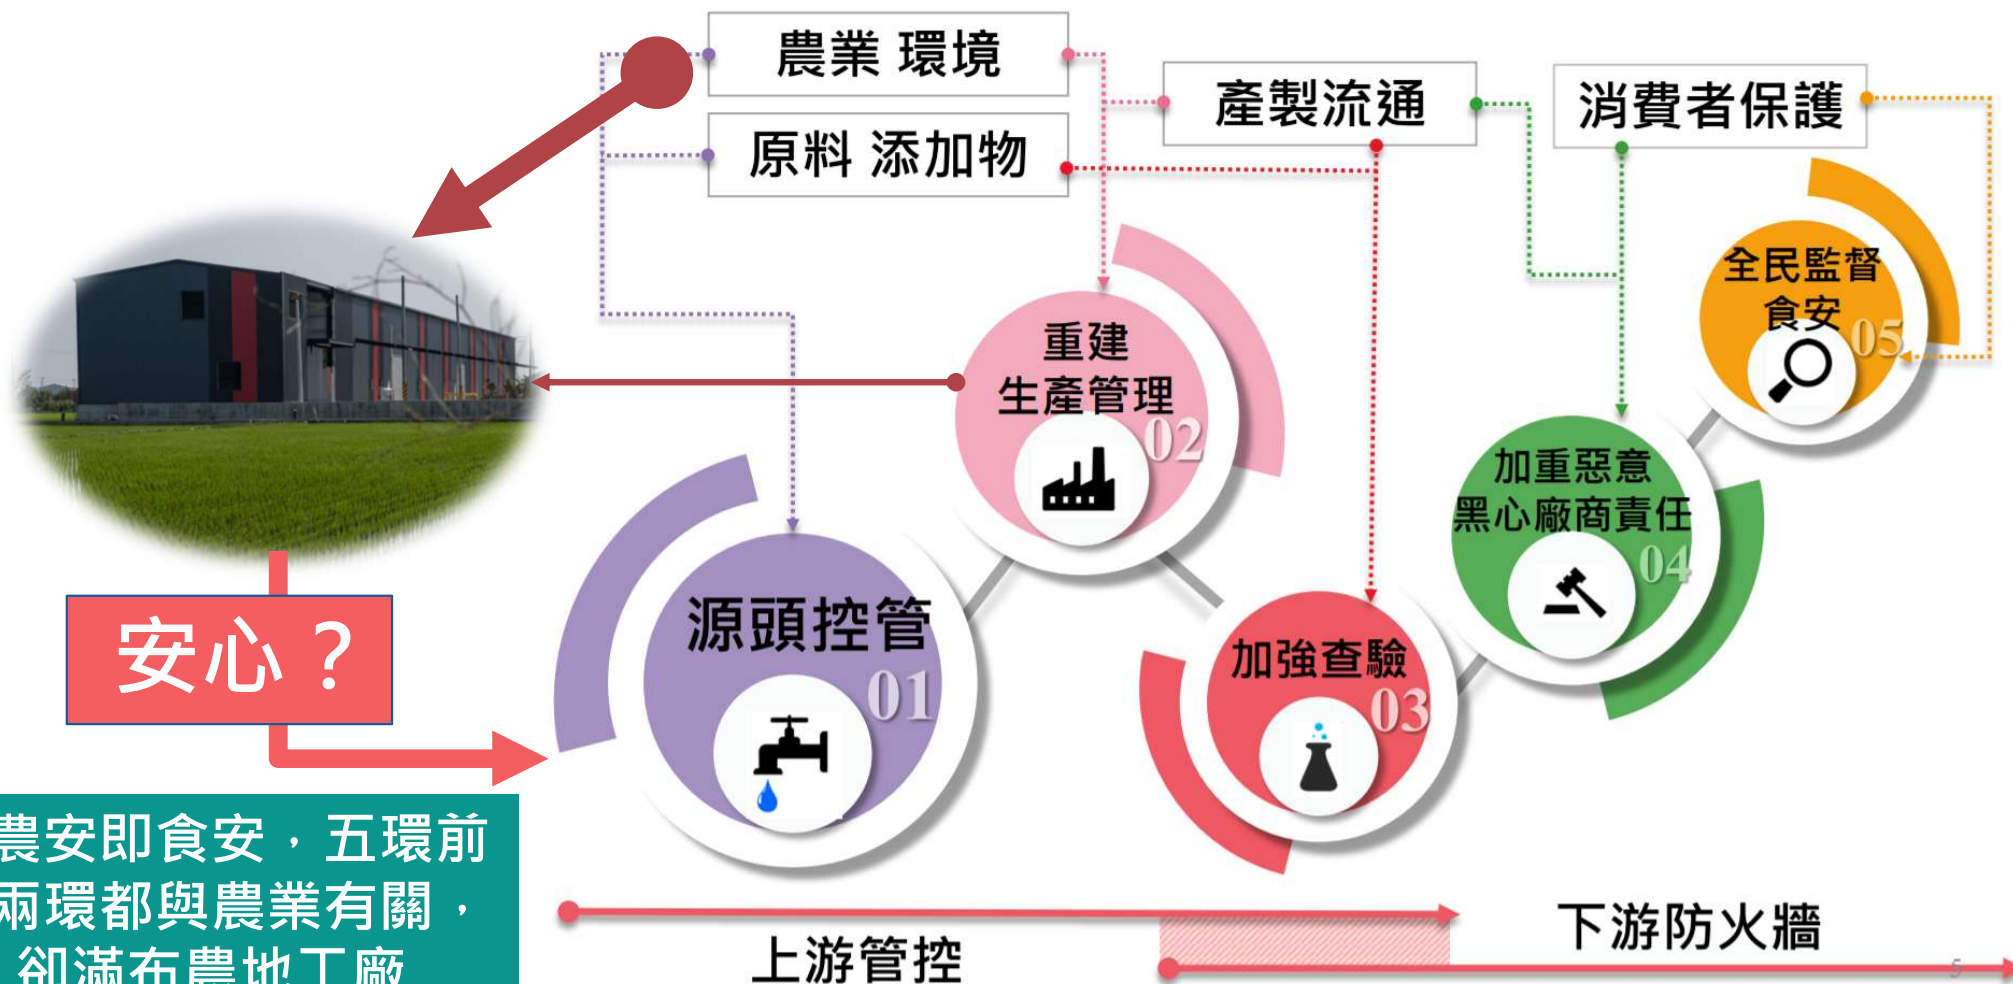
農業 環境

原料 添加物

產製流通

消費者保護

全民監督
食安
05

重建
生產管理
02

加重惡意
黑心廠商責任
04

源頭控管
01

加強查驗
03

安心？

農安即食安，五環前兩環都與農業有關，卻滿布農地工廠

上游管控

下游防火牆

5